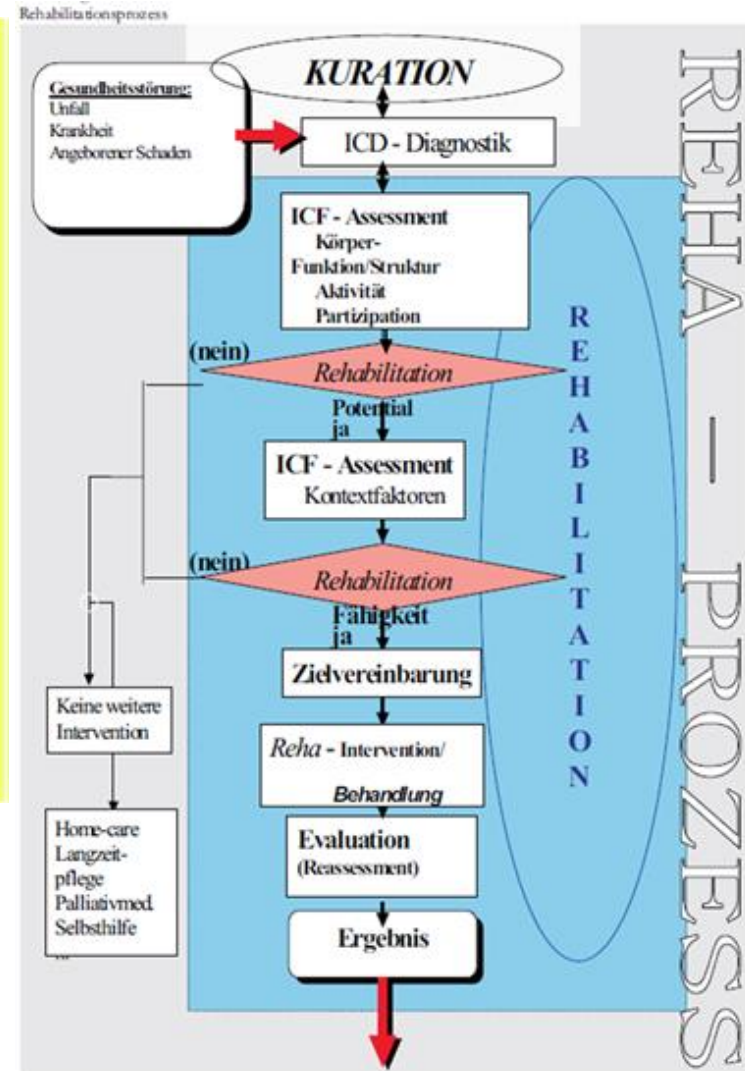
Rehabilitationsprozess

KURATION

Gesundheitsstörung:
Unfall
Krankheit
Angeborener Schaden

ICD - Diagnostik

ICF - Assessment
Körper-
Funktion/Struktur
Aktivität
Partizipation

(nein)
Rehabilitation
Potential
ja

ICF - Assessment
Kontextfaktoren

(nein)
Rehabilitation
Fähigkeit
ja

Zielvereinbarung

Reha - Intervention/
Behandlung

Evaluation
(Reassessment)

Ergebnis

Keine weitere Intervention

Home-care
Langzeit-
pflege
Palliativmed.
Selbsthilfe
...

REHABILITATION

REHA — PROZESS